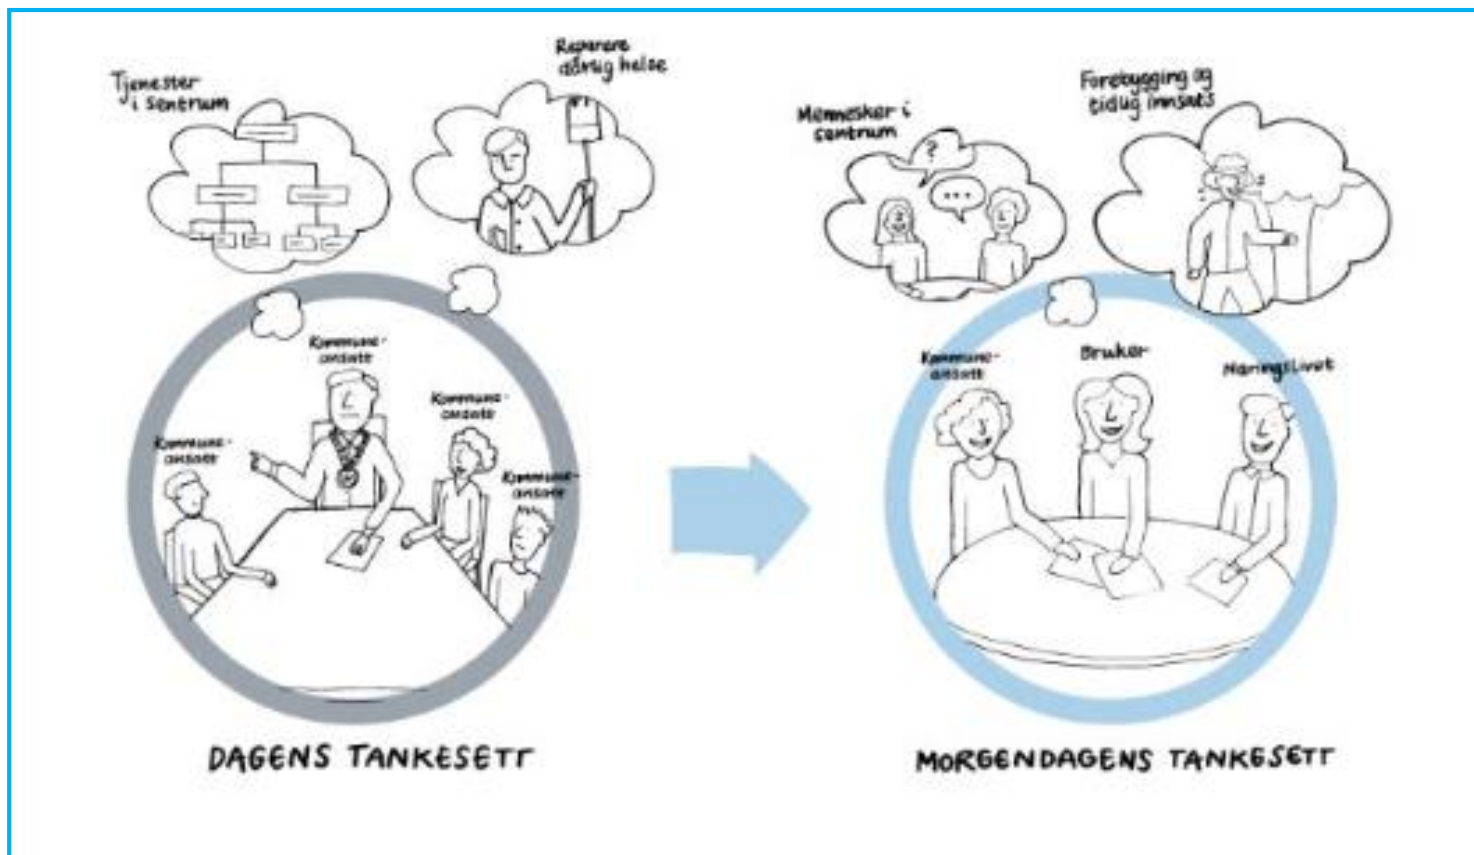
Tjenester i sentrum

Reparere dårlig helse

Kommuneansatte

Kommuneansatte

Kommuneansatte

Kommuneansatte

DAGENS TANKESETT

Mennesker i sentrum

?

...

Forebygging og tidlig innsats

Kommuneansatte

Bruker

Næringslivet

MORGENDAGENS TANKESETT